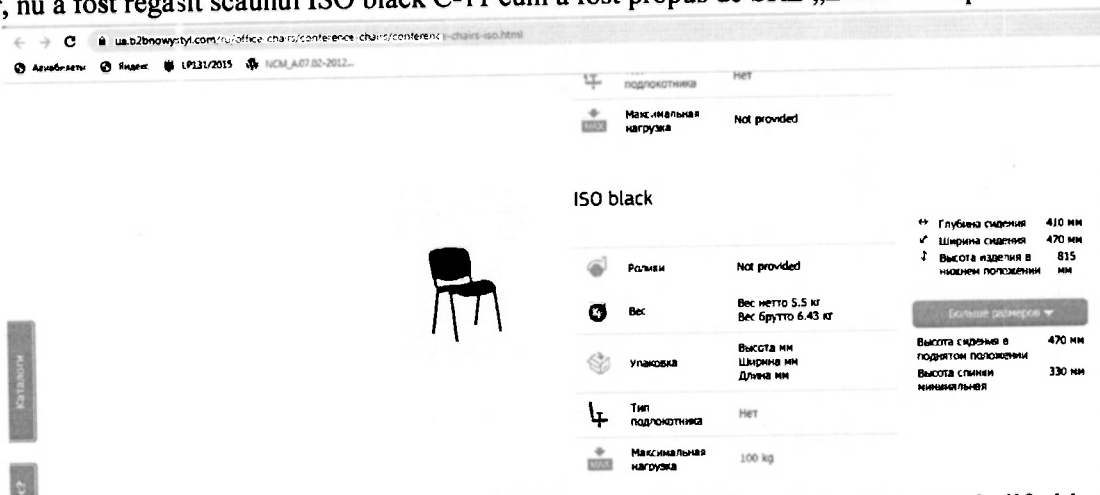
, nu a fost regasit scaunul ISO black C-11 cum a fost propus de SRL „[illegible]

ua.b2bnowystyl.com/ru/office-chairs/conference-chairs/conferenc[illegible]-chairs-iso.html

Автобилеты Яндекс LP131/2015 NCM_A.07.02-2012...

подлокотника Нет

Максимальная нагрузка Not provided

ISO black

Ролики Not provided

Вес Вес нетто 5.5 кг Вес брутто 6.43 кг

Упаковка Высота мм Ширина мм Длина мм

Тип подлокотника Нет

Максимальная нагрузка 100 kg

Глубина сидения 410 мм
Ширина сидения 470 мм
Высота изделия в нижнем положении 815 мм

Больше размеров

Высота сидения в поднятом положении 470 мм
Высота спинки минимальная 330 мм

Каталоги